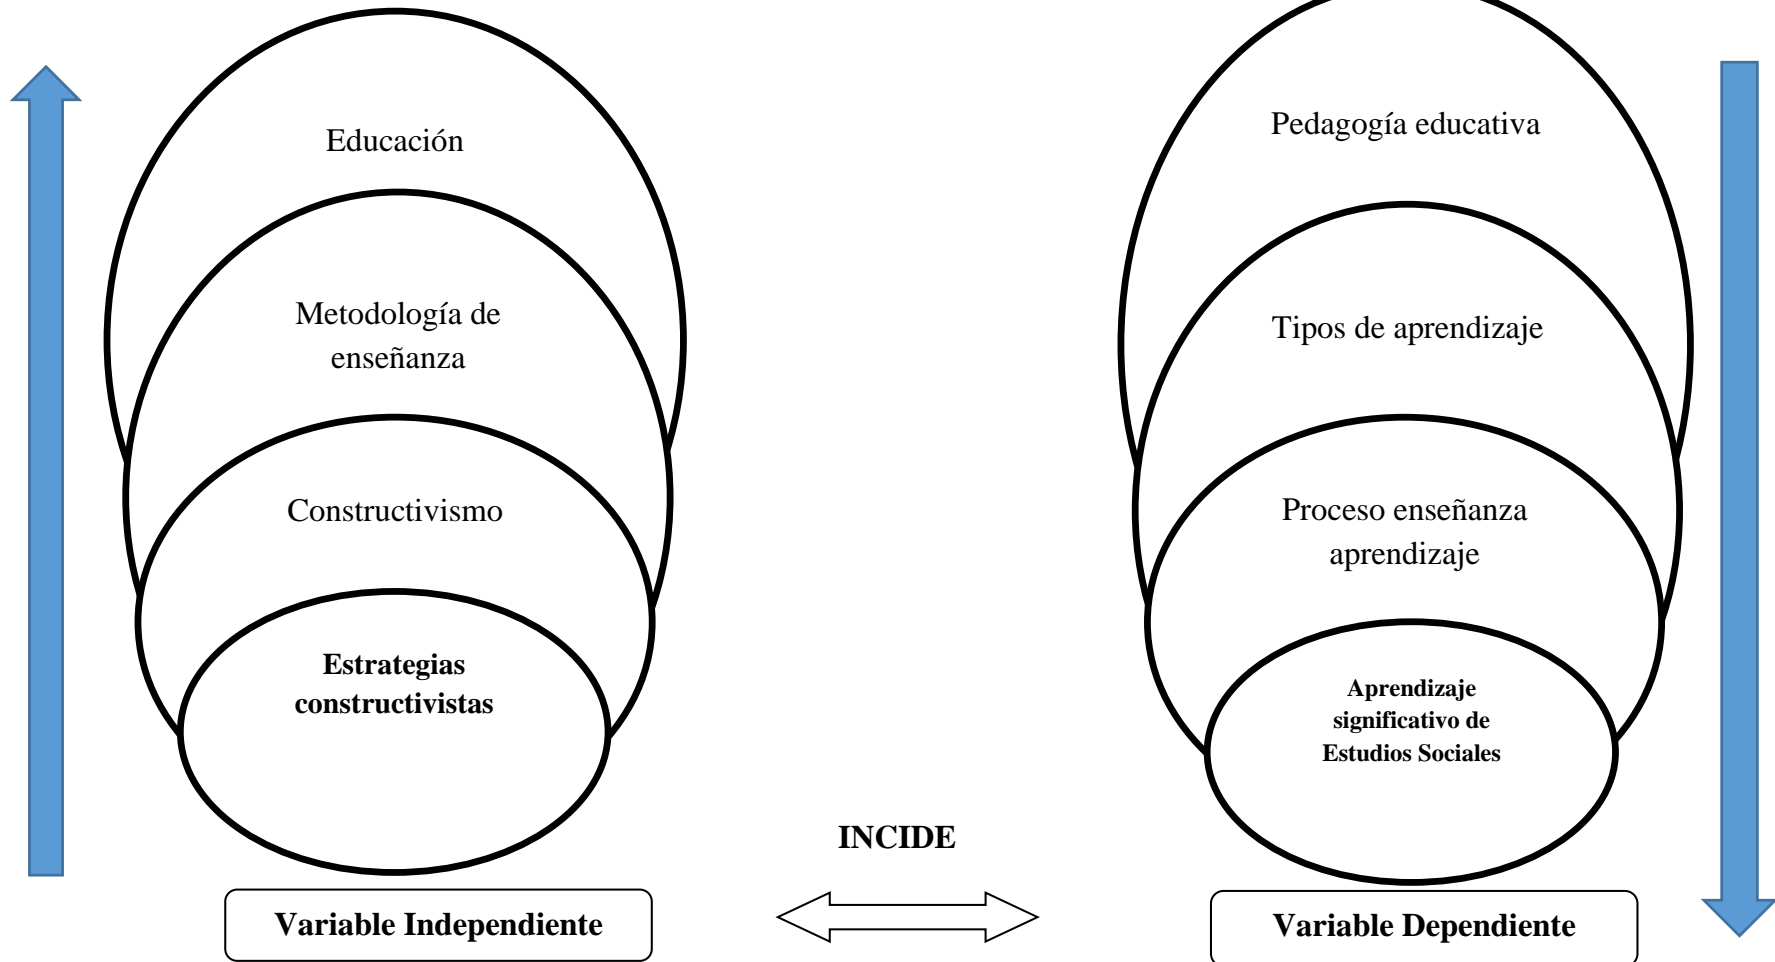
Educación

Metodología de enseñanza

Constructivismo

Estrategias constructivistas

Variable Independiente

INCIDE

Pedagogía educativa

Tipos de aprendizaje

Proceso enseñanza aprendizaje

Aprendizaje significativo de Estudios Sociales

Variable Dependiente